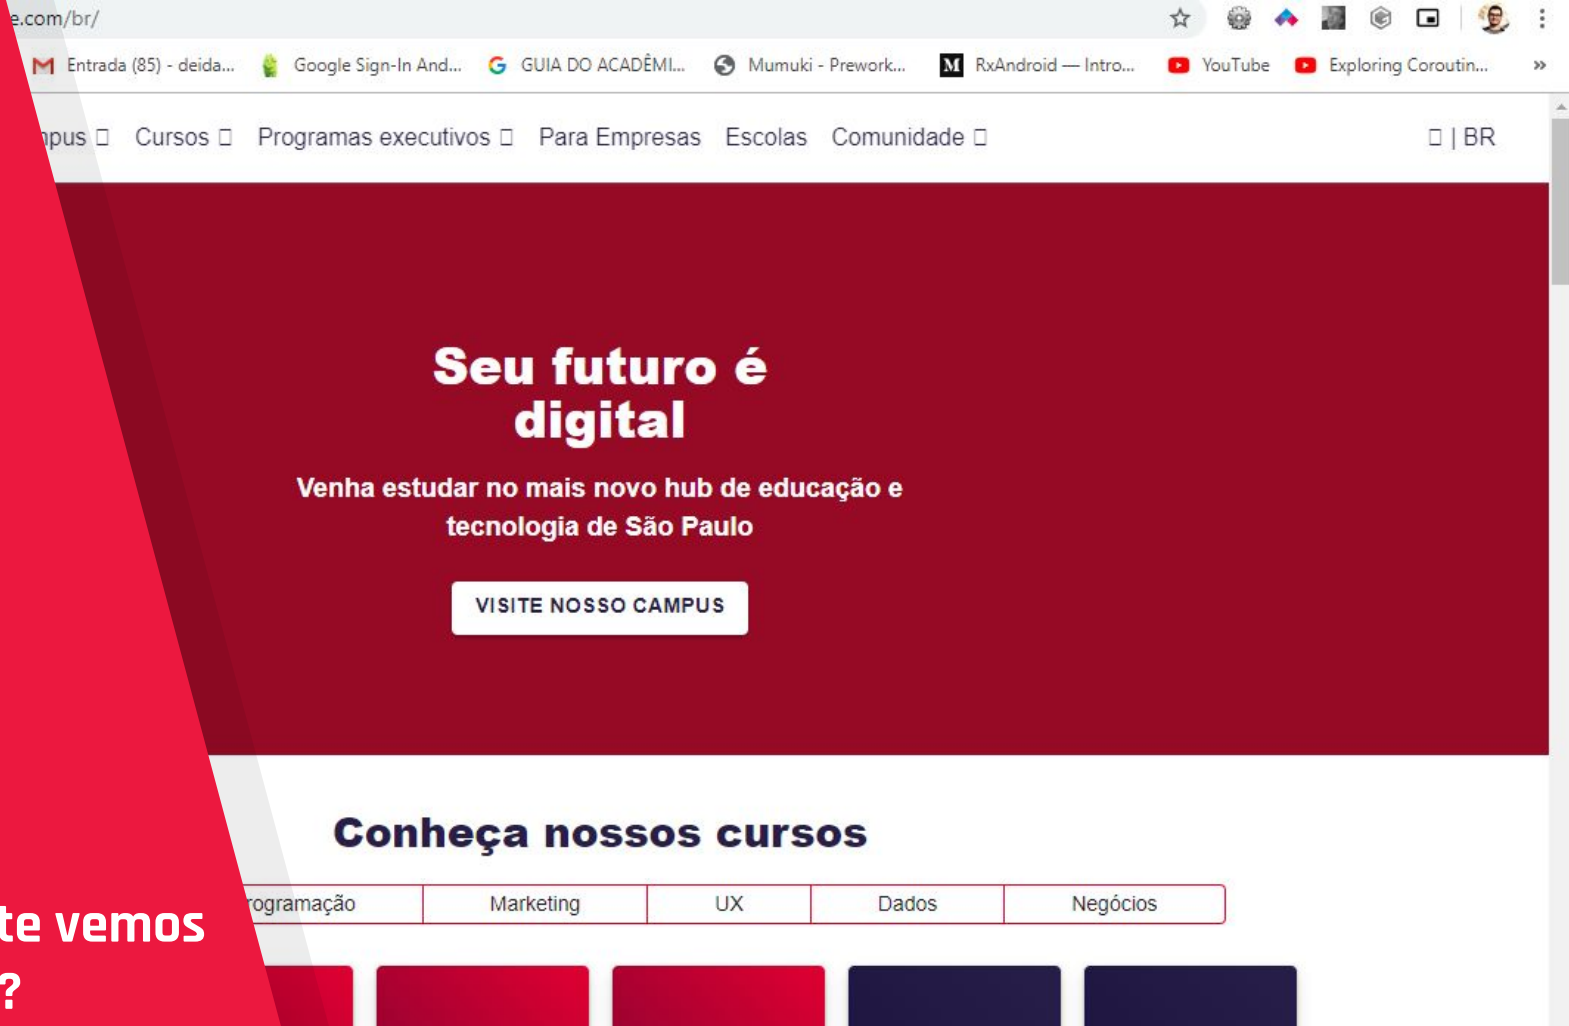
e.com/br/

Entrada (85) - deida... Google Sign-In And... GUIA DO ACADÊMI... Mumuki - Prework... RxAndroid — Intro... YouTube Exploring Coroutin... »

pus  Cursos  Programas executivos  Para Empresas Escolas Comunidade   | BR

Seu futuro é digital

Venha estudar no mais novo hub de educação e tecnologia de São Paulo

VISITE NOSSO CAMPUS

Conheça nossos cursos

| rogramação | Marketing | UX | Dados | Negócios |
|---|---|---|---|---|

te vemos
?